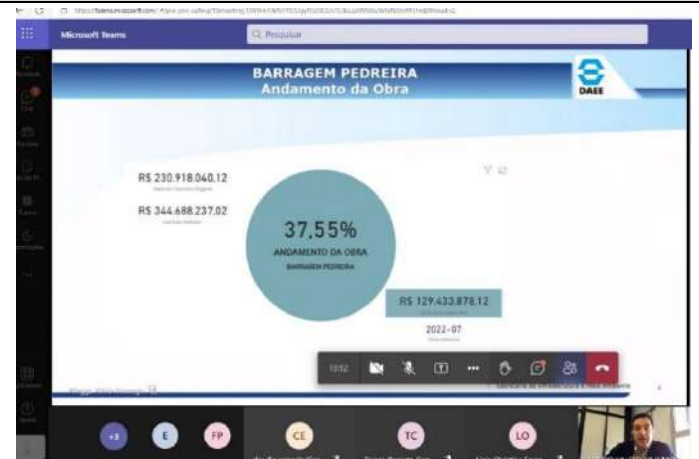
Microsoft Teams

Q Pesquisar

BARRAGEM PEDREIRA
Andamento da Obra

DAEE

R$ 230.918.040,12

R$ 344.688.237,02

37,55%

ANDAMENTO DA OBRA

BARRAGEM PEDREIRA

R$ 129.433.878,12

2022-07

13:52

+3 E FP CE TC LO